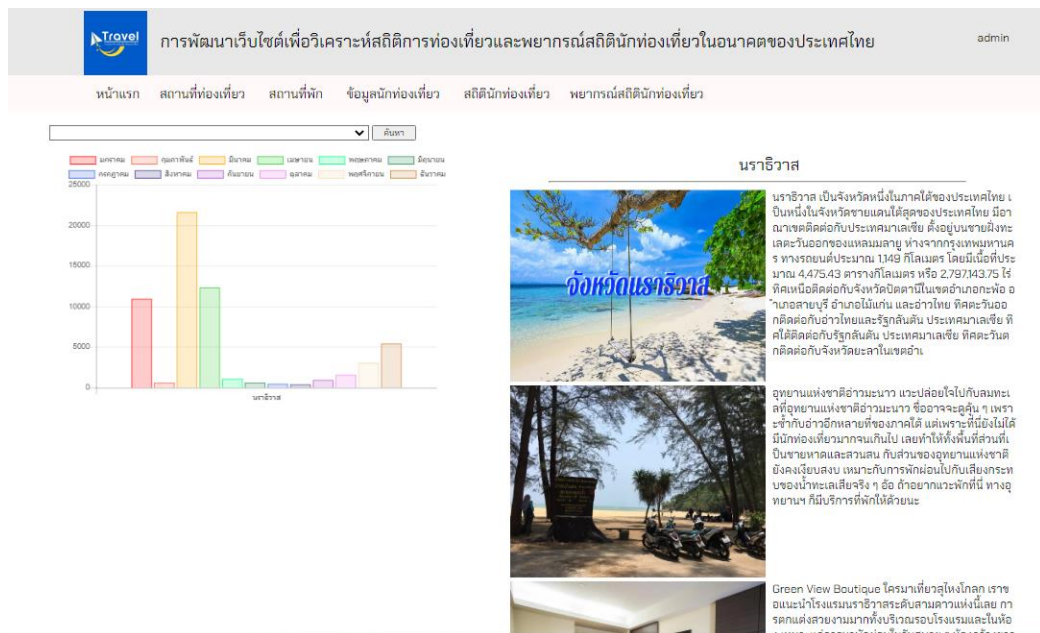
Travel

การพัฒนาเว็บไซต์เพื่อวิเคราะห์สถิติการท่องเที่ยวและพยากรณ์สถิตินักท่องเที่ยวในอนาคตของประเทศไทย

admin

หน้าแรก สถานที่ท่องเที่ยว สถานที่พัก ข้อมูลนักท่องเที่ยว สถิตินักท่องเที่ยว พยากรณ์สถิตินักท่องเที่ยว

ค้นหา

มกราคม กุมภาพันธ์ มีนาคม เมษายน พฤษภาคม มิถุนายน กรกฎาคม สิงหาคม กันยายน ตุลาคม พฤศจิกายน ธันวาคม

25000
20000
15000
10000
5000
0

นราธิวาส

นราธิวาส

จังหวัดนราธิวาส

นราธิวาส เป็นจังหวัดหนึ่งในภาคใต้ของประเทศไทย เป็นหนึ่งในจังหวัดชายแดนใต้สุดของประเทศไทย มีอาณาเขตติดต่อกับประเทศมาเลเซีย ตั้งอยู่บนชายฝั่งทะเลตะวันออกของแหลมมลายู ห่างจากกรุงเทพมหานคร ทางรถยนต์ประมาณ 1,149 กิโลเมตร โดยมีเนื้อที่ประมาณ 4,475.43 ตารางกิโลเมตร หรือ 2,797,143.75 ไร่ ทิศเหนือติดต่อกับจังหวัดปัตตานีในเขตอำเภอกะพ้อ อำเภอสายบุรี อำเภอไม้แก่น และอ่าวไทย ทิศตะวันออกติดต่อกับอ่าวไทยและรัฐกลันตัน ประเทศมาเลเซีย ทิศใต้ติดต่อกับรัฐกลันตัน ประเทศมาเลเซีย ทิศตะวันตกติดต่อกับจังหวัดยะลาในเขตอำเ

อุทยานแห่งชาติอ่าวมะนาว แวะปล่อยใจไปกับลมทะเลที่อุทยานแห่งชาติอ่าวมะนาว ชื่ออาจจะดูคุ้น ๆ เพราะซ้ำกับอ่าวอีกหลายที่ของภาคใต้ แต่เพราะที่นี่ยังไม่ได้มีนักท่องเที่ยวมากจนเกินไป เลยทำให้พื้นที่ส่วนที่เป็นชายหาดและสวนสน กับส่วนของอุทยานแห่งชาติยังคงเงียบสงบ เหมาะกับการพักผ่อนไปกับเสียงกระทบของน้ำทะเลเสียจริง ๆ อ้อ ถ้าอยากแวะพักที่นี่ ทางอุทยานฯ ก็มีบริการที่พักให้ด้วยนะ

Green View Boutique โครมาเที่ยวสุไหงโกลก เราขอแนะนำโรงแรมนราธิวาสระดับสามดาวแห่งนี้เลย การตกแต่งสวยงามมากทั้งบริเวณรอบโรงแรมและในห้อง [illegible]